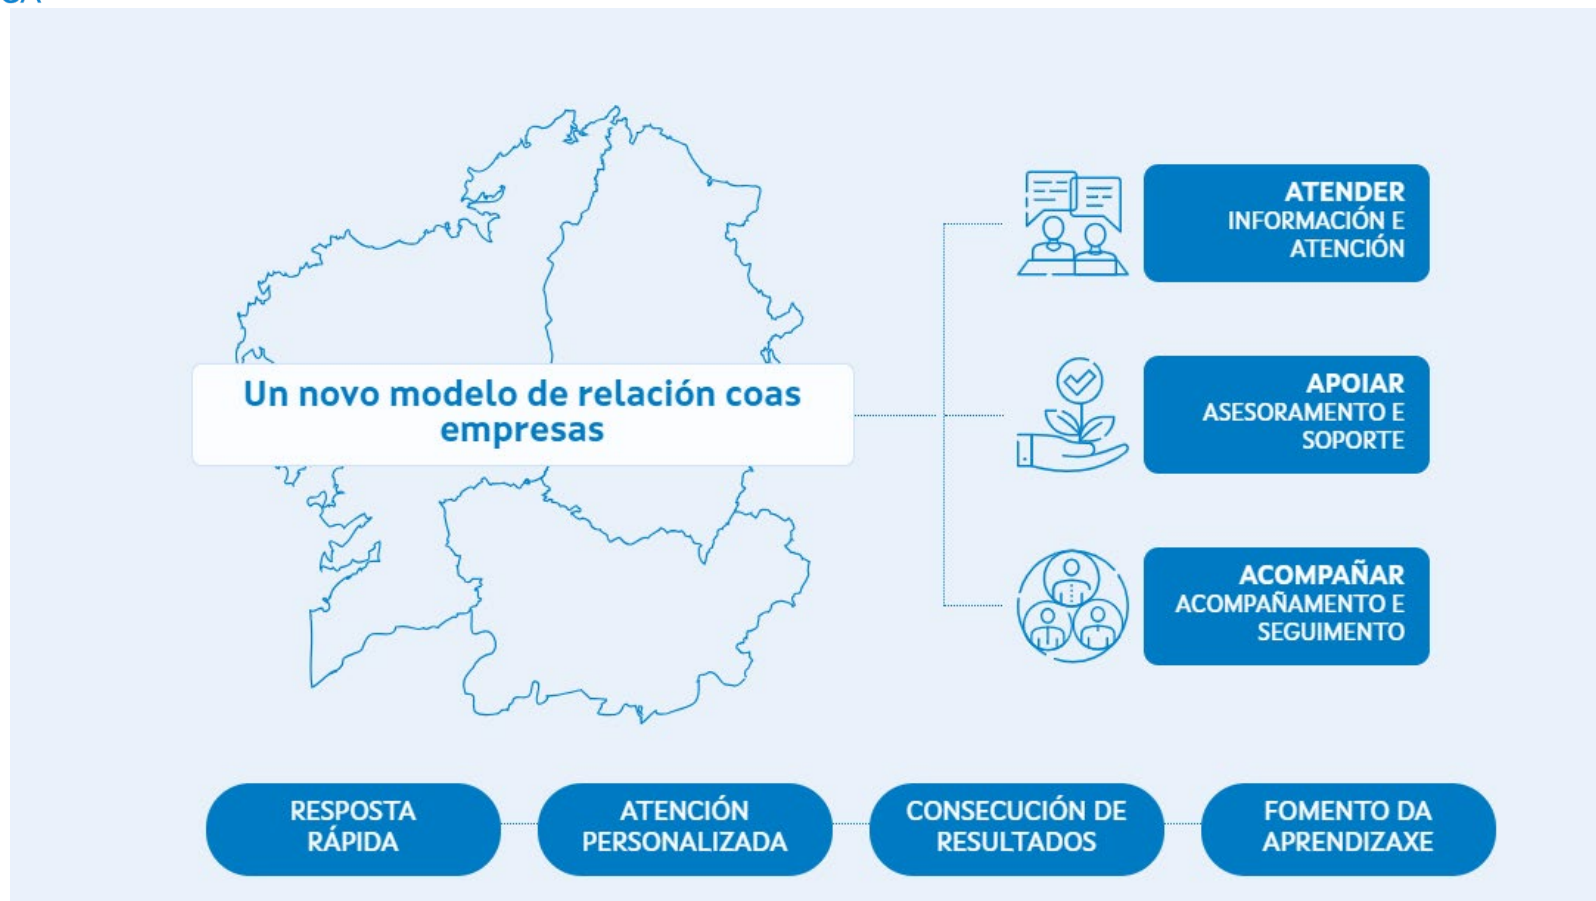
Un novo modelo de relación coas empresas

ATENDER
INFORMACIÓN E ATENCIÓN

APOIAR
ASESORAMENTO E SOPORTE

ACOMPAÑAR
ACOMPAÑAMENTO E SEGUIMENTO

RESPOSTA RÁPIDA

ATENCIÓN PERSONALIZADA

CONSECUCIÓN DE RESULTADOS

FOMENTO DA APRENDIZAXE